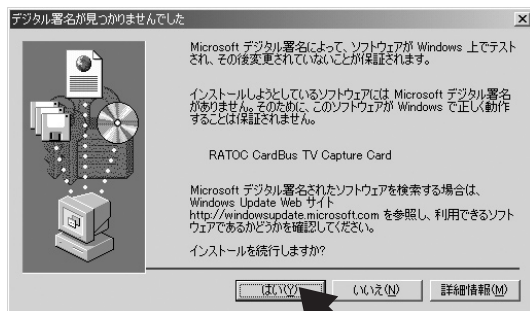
デジタル署名が見つかりませんでした

×

Microsoft デジタル署名によって、ソフトウェアが Windows 上でテストされ、その後変更されていないことが保証されます。

インストールしようとしているソフトウェアには Microsoft デジタル署名がありません。そのために、このソフトウェアが Windows で正しく動作することは保証されません。

RATOC CardBus TV Capture Card

Microsoft デジタル署名されたソフトウェアを検索する場合は、Windows Update Web サイト http://windowsupdate.microsoft.com を参照し、利用できるソフトウェアであるかどうかを確認してください。

インストールを続行しますか?

はい(Y)

いいえ(N)

詳細情報(M)